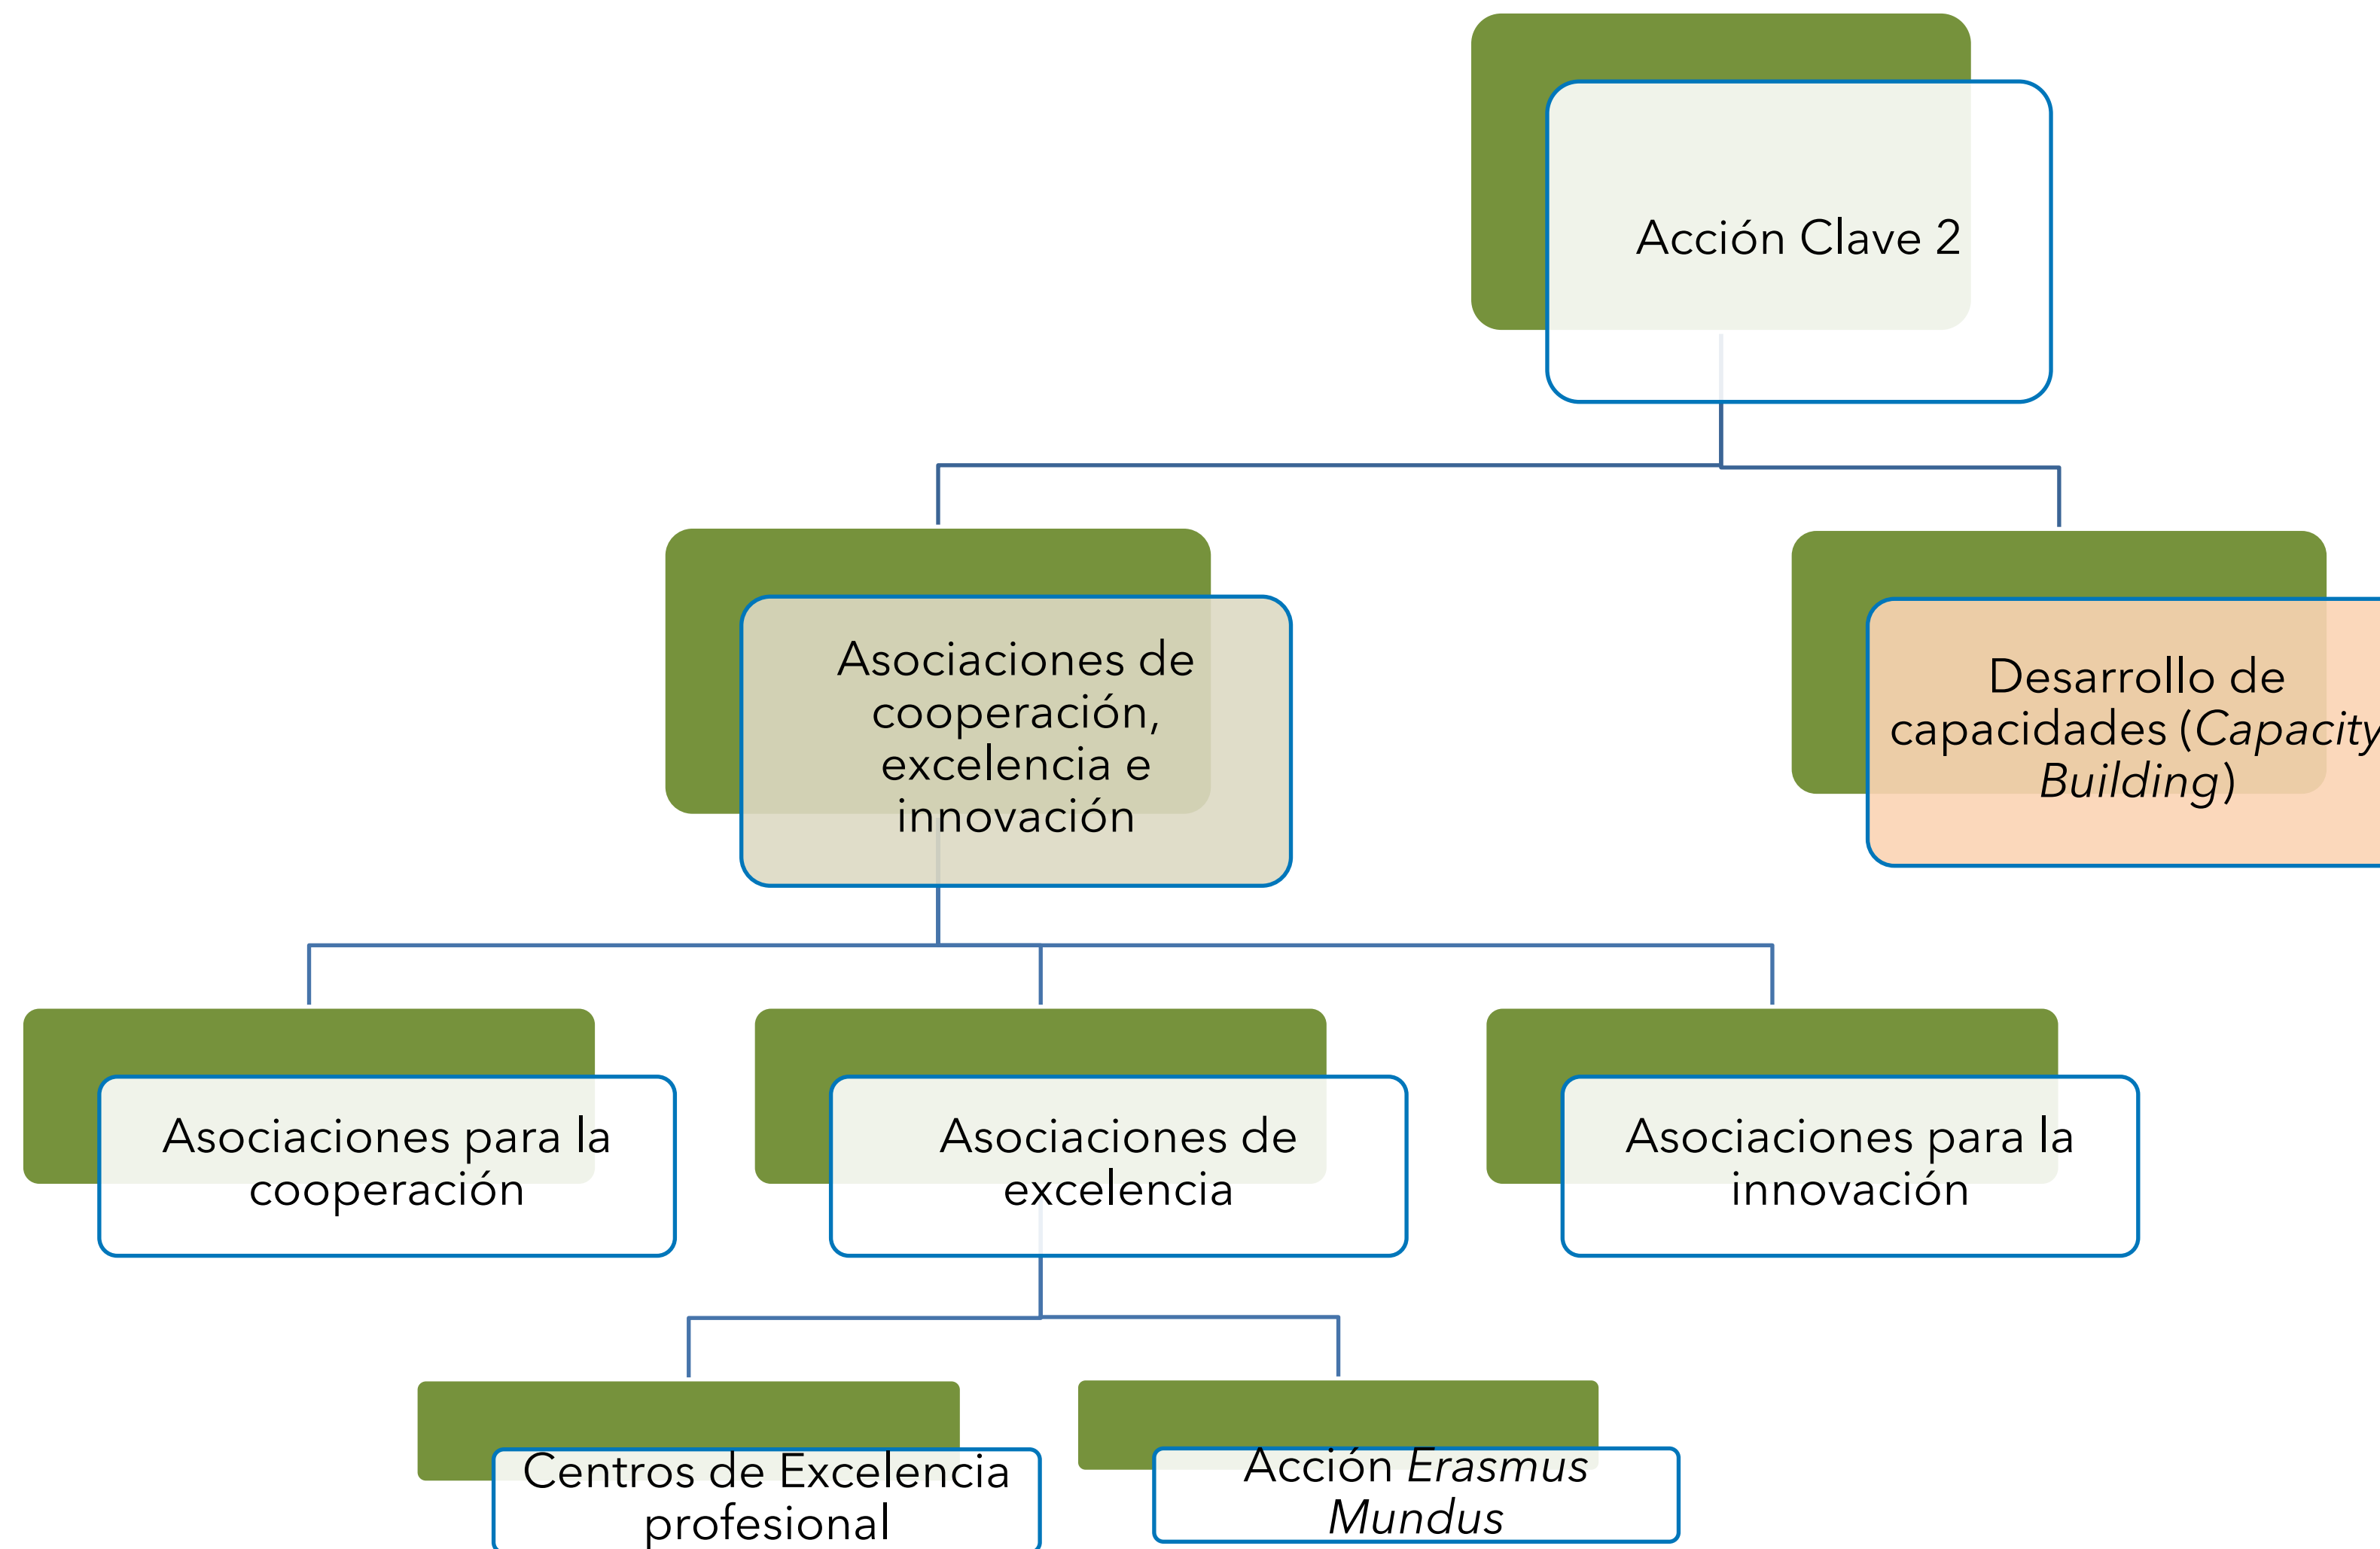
Acción Clave 2

Asociaciones de cooperación, excelencia e innovación

Desarrollo de capacidades (*Capacity Building*)

Asociaciones para la cooperación

Asociaciones de excelencia

Asociaciones para la innovación

Centros de Excelencia profesional

Acción *Erasmus Mundus*